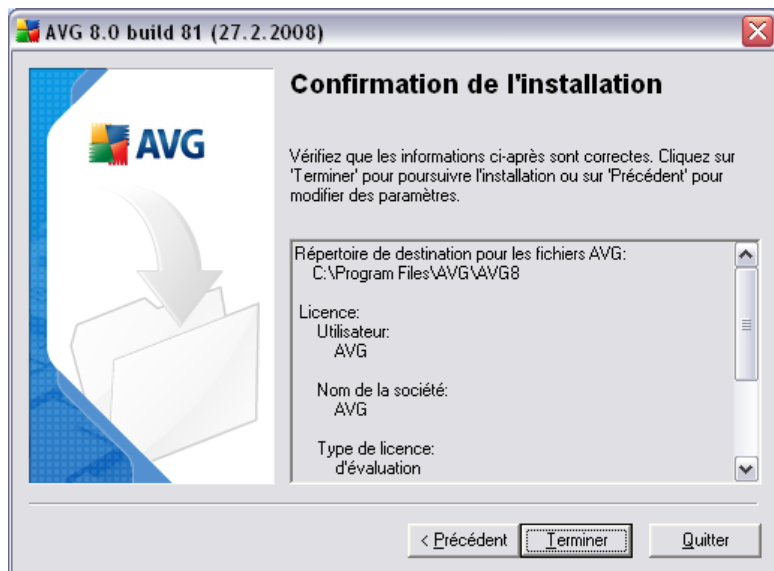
AVG 8.0 build 81 (27.2.2008)

AVG

Confirmation de l'installation

Vérifiez que les informations ci-après sont correctes. Cliquez sur 'Terminer' pour poursuivre l'installation ou sur 'Précédent' pour modifier des paramètres.

Répertoire de destination pour les fichiers AVG:
C:\Program Files\AVG\AVG8

Licence:
Utilisateur:
AVG

Nom de la société:
AVG

Type de licence:
d'évaluation

< Précédent
Terminer
Quitter